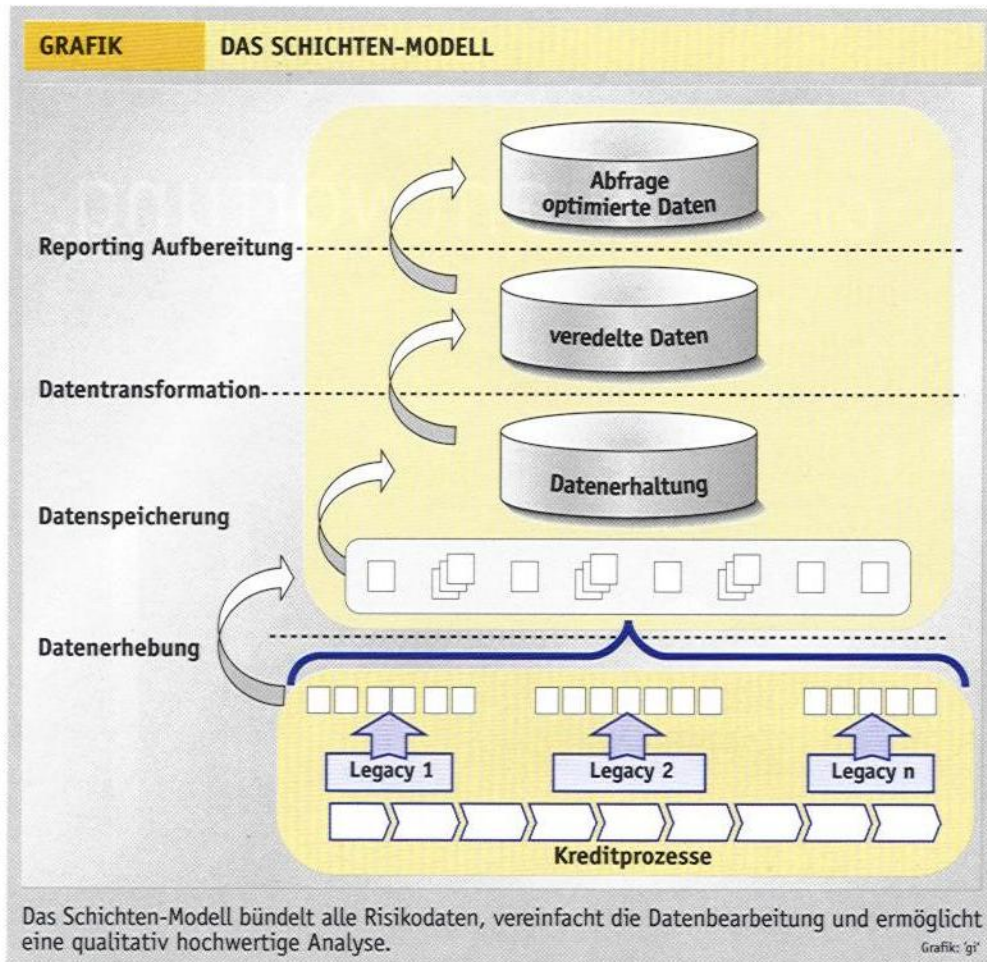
GRAFIK

DAS SCHICHTEN-MODELL

Abfrage optimierte Daten

Reporting Aufbereitung

veredelte Daten

Datentransformation

Datenerhaltung

Datenspeicherung

Datenerhebung

Legacy 1

Legacy 2

Legacy n

Kreditprozesse

Das Schichten-Modell bündelt alle Risikodaten, vereinfacht die Datenbearbeitung und ermöglicht eine qualitativ hochwertige Analyse.

Grafik: 'gi'